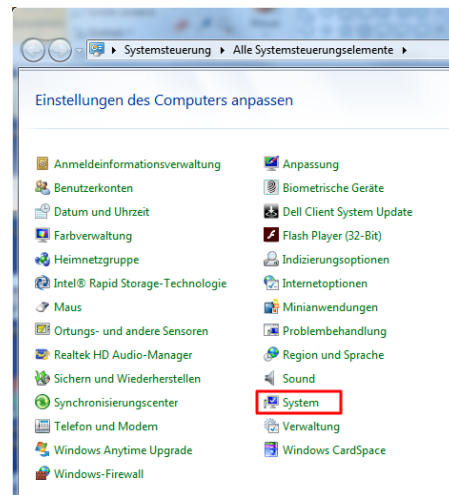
Systemsteuerung ▸ Alle Systemsteuerungselemente ▸

Einstellungen des Computers anpassen

Anmeldeinformationsverwaltung
Benutzerkonten
Datum und Uhrzeit
Farbverwaltung
Heimnetzgruppe
Intel® Rapid Storage-Technologie
Maus
Ortungs- und andere Sensoren
Realtek HD Audio-Manager
Sichern und Wiederherstellen
Synchronisierungscenter
Telefon und Modem
Windows Anytime Upgrade
Windows-Firewall

Anpassung
Biometrische Geräte
Dell Client System Update
Flash Player (32-Bit)
Indizierungsoptionen
Internetoptionen
Minianwendungen
Problembehandlung
Region und Sprache
Sound
System
Verwaltung
Windows CardSpace